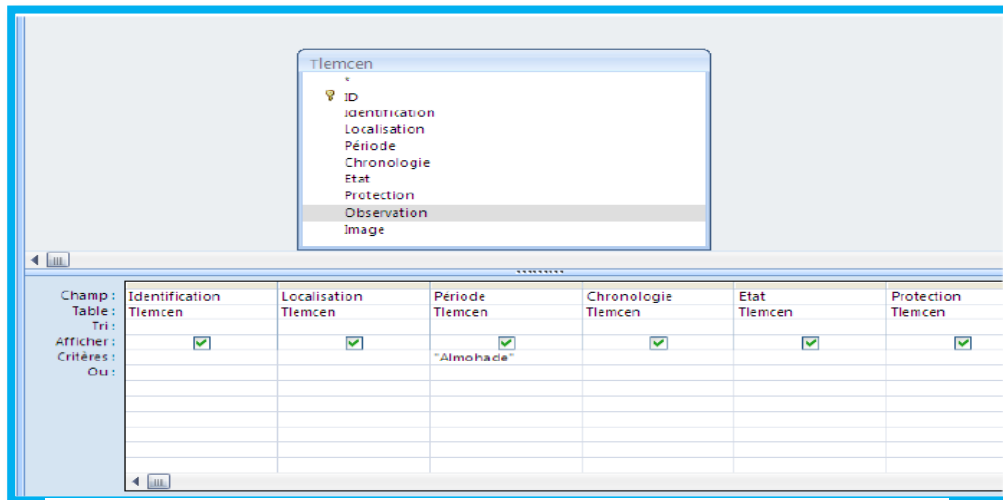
Tlemcen
*
ID
Identification
Localisation
Période
Chronologie
Etat
Protection
Observation
Image

| | | | | | | |
|---|---|---|---|---|---|---|
| Champ : | Identification | Localisation | Période | Chronologie | Etat | Protection |
| Table : | Tlemcen | Tlemcen | Tlemcen | Tlemcen | Tlemcen | Tlemcen |
| Tri : | | | | | | |
| Afficher : | ☑ | ☑ | ☑ | ☑ | ☑ | ☑ |
| Critères : | | | "Almohade" | | | |
| Ou : | | | | | | |